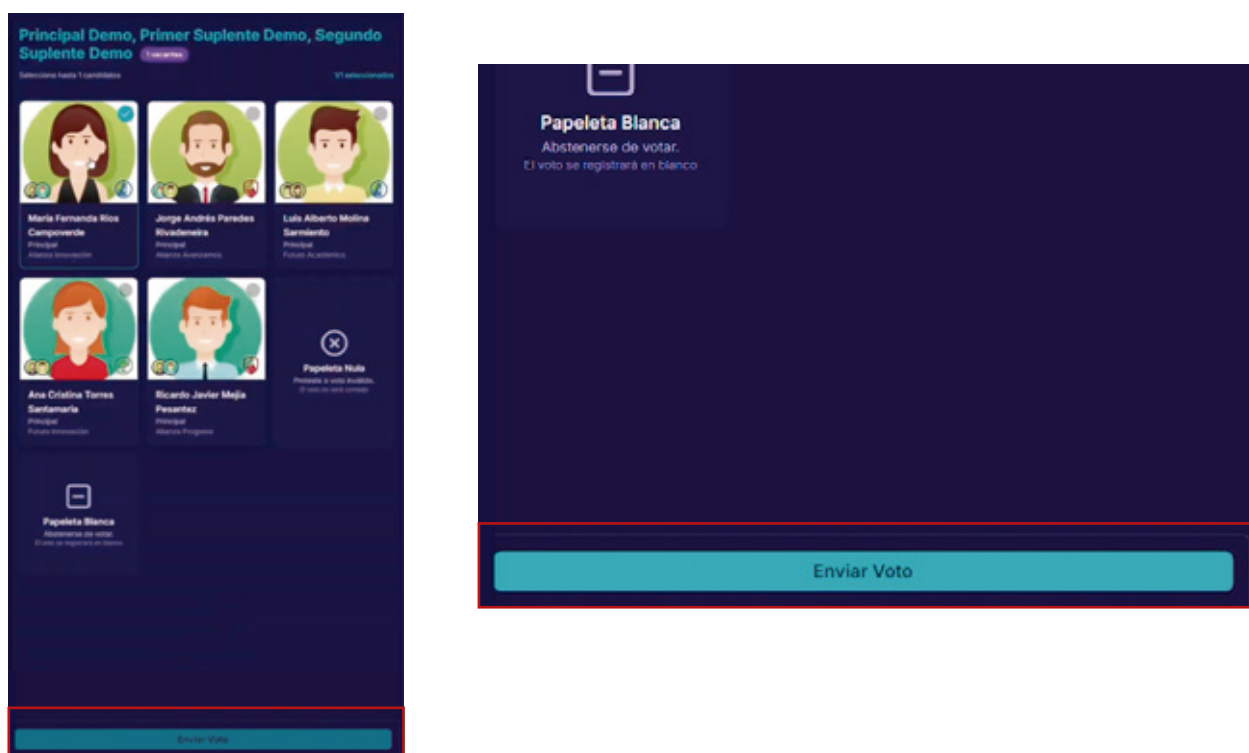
Principal Demo, Primer Suplente Demo, Segundo Suplente Demo 1 vacantes

Selecciona hasta 1 candidatos

1/1 seleccionados

María Fernanda Ríos Campoverde
Principal
Alianza Innovación

Jorge Andrés Paredes Rivadeneira
Principal
Alianza Avanzamos

Luis Alberto Molina Sarmiento
Principal
Futuro Académico

Ana Cristina Torres Santamaría
Principal
Futuro Innovación

Ricardo Javier Mejía Pesantez
Principal
Alianza Progreso

Papeleta Nula
Presenta o voto inválido.
El voto se verá contado

Papeleta Blanca
Abstenerse de votar.
El voto se registrará en blanco

Enviar Voto

Papeleta Blanca
Abstenerse de votar.
El voto se registrará en blanco

Enviar Voto